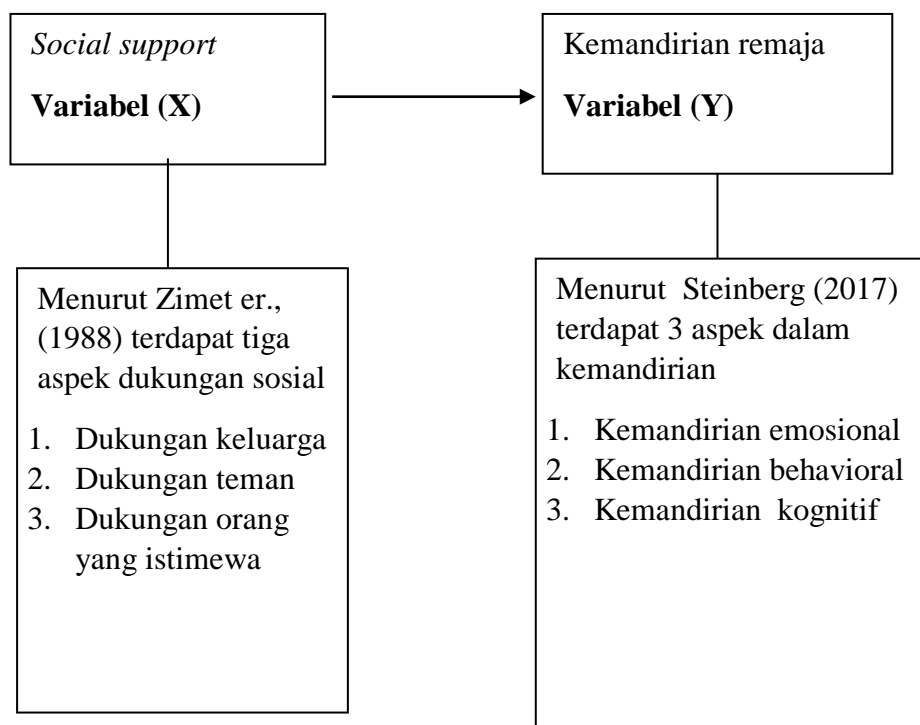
*Social support*

**Variabel (X)**

Kemandirian remaja

**Variabel (Y)**

Menurut Zimet er., (1988) terdapat tiga aspek dukungan sosial

1. Dukungan keluarga
2. Dukungan teman
3. Dukungan orang yang istimewa

Menurut Steinberg (2017) terdapat 3 aspek dalam kemandirian

1. Kemandirian emosional
2. Kemandirian behavioral
3. Kemandirian kognitif